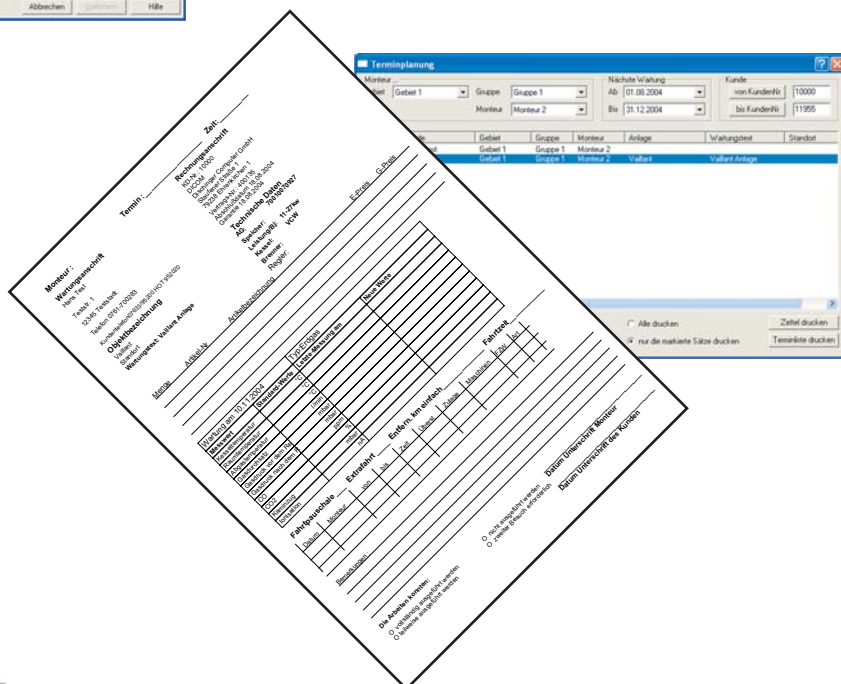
Abbrechen Speichern Hilfe

Terminplanung

Monteur
Gebiet Gebiet 1
Gruppe Gruppe 1
Monteur Monteur 2

Nächste Wartung
Ab 01.08.2004
Bis 31.12.2004

Kunde
von KundenNr 10000
bis KundenNr 11955

| Gebiet | Gruppe | Monteur | Anlage | Wartungstext | Standort |
|---|---|---|---|---|---|
| Gebiet 1 | Gruppe 1 | Monteur 2 | | | |
| Gebiet 1 | Gruppe 1 | Monteur 2 | Vaillant | Vaillant Anlage | |

Alle drucken
nur die markierte Sätze drucken
Zettel drucken
Terminliste drucken

Monteur :
Termin : Zeit :
Wartungsanschrift
Hans Test
Teststr. 1
12345 Teststadt
Telefon 0761-700283
Objektbezeichnung
Vaillant
Standort
Wartungstext: Vaillant Anlage

Rechnungsanschrift
KD-Nr.: 10000
DICOM
Dicom Computer GmbH
Stefan-Meier-Straße 1
79104 Freiburg
Wartungsvertrag
Abschlußdatum
Garantie

Technische Daten
AG:
Speicher:
Leistung(kW):
Kessel: VCW
Brenner:
Regler:

Menge Artikel-Nr Artikelbezeichnung E-Preis G-Preis

Wartung am 10.11.2004
Messwert
Abgastemperatur
Raumtemperatur
Abgasverlust
Rußzahl
CO
CO2
Kesselwasser
Schornstein

Fahrtpauschale Extrafahrt Entfern. km einfach Fahrtzeit
Datum Monteur von bis Zeit Lohnart Zulage Maschinen

Bemerkungen

Die Arbeiten konnten:
O vollständig ausgeführt werden
O teilweise ausgeführt werden
O nicht ausgeführt werden
O zweiter Besuch erforderlich

Datum Unterschrift Monteur
Datum Unterschrift des Kunden